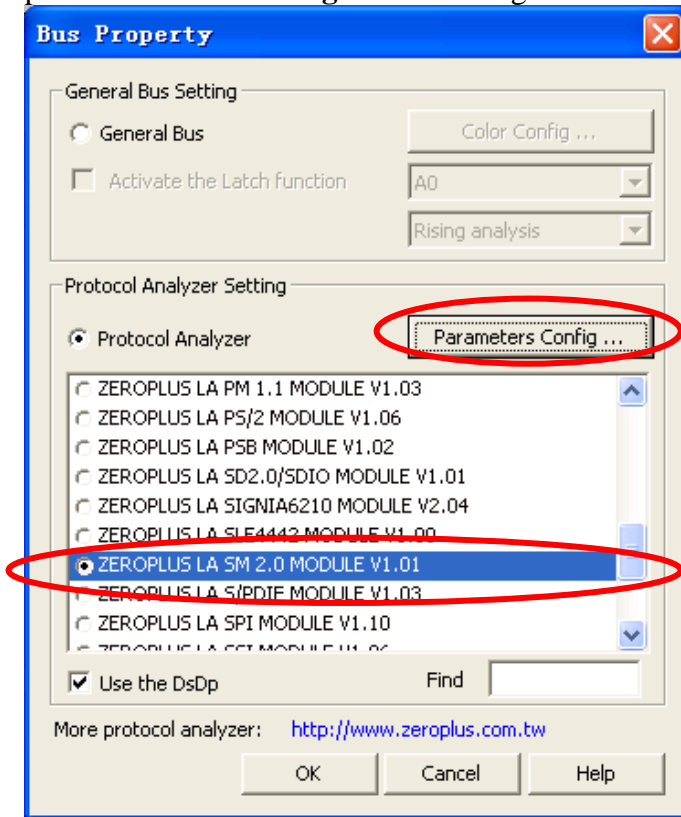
Bus Property

General Bus Setting

General Bus

Color Config ...

Activate the Latch function

A0

Rising analysis

Protocol Analyzer Setting

Protocol Analyzer

Parameters Config ...

ZEROPLUS LA PM 1.1 MODULE V1.03
ZEROPLUS LA PS/2 MODULE V1.06
ZEROPLUS LA PSB MODULE V1.02
ZEROPLUS LA SD2.0/SDIO MODULE V1.01
ZEROPLUS LA SIGNIA6210 MODULE V2.04
ZEROPLUS LA SLE4442 MODULE V1.00
ZEROPLUS LA SM 2.0 MODULE V1.01
ZEROPLUS LA S/PDIF MODULE V1.03
ZEROPLUS LA SPI MODULE V1.10
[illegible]

Use the DsDp

Find

More protocol analyzer: http://www.zeroplus.com.tw

OK

Cancel

Help